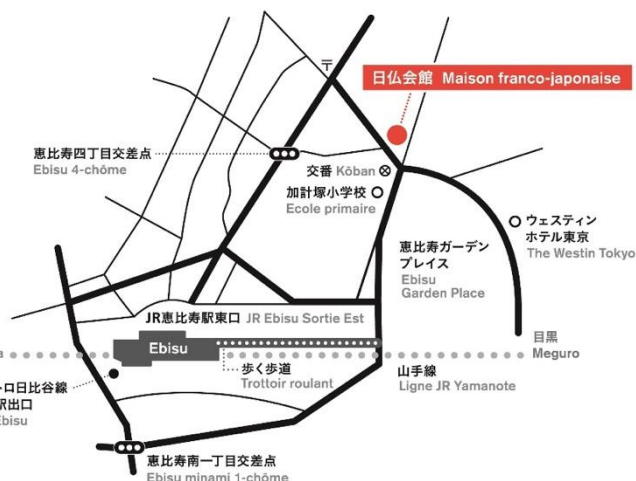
〒

日仏会館 Maison franco-japonaise

恵比寿四丁目交差点
Ebisu 4-chôme

交番 Kôban

加計塚小学校
Ecole primaire

ウェスティン
ホテル東京
The Westin Tokyo

恵比寿ガーデン
プレイス
Ebisu
Garden Place

JR恵比寿駅東口 JR Ebisu Sortie Est

目黒
Meguro

Ebisu

歩く歩道
Trottoir roulant

山手線
Ligne JR Yamanote

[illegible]ロ日比谷線
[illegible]駅出口
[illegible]bisu

恵比寿南一丁目交差点
Ebisu minami 1-chôme